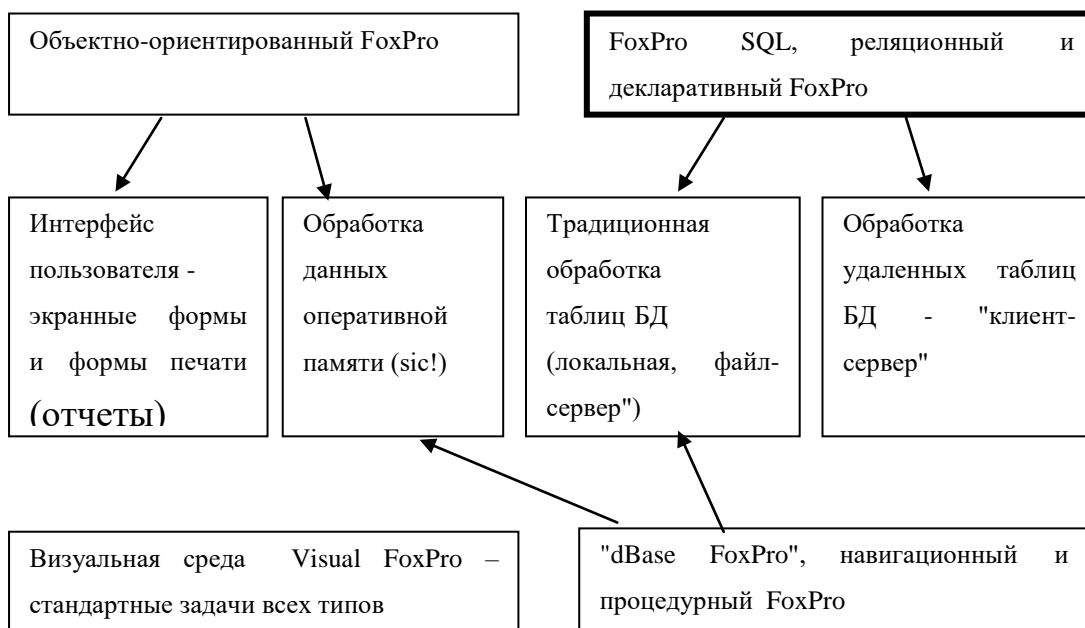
Объектно-ориентированный FoxPro

FoxPro SQL, реляционный и декларативный FoxPro

Интерфейс пользователя - экранные формы и формы печати (отчеты)

Обработка данных оперативной памяти (sic!)

Традиционная обработка таблиц БД (локальная, файл-сервер")

Обработка удаленных таблиц БД - "клиент-сервер"

Визуальная среда Visual FoxPro – стандартные задачи всех типов

"dBase FoxPro", навигационный и процедурный FoxPro